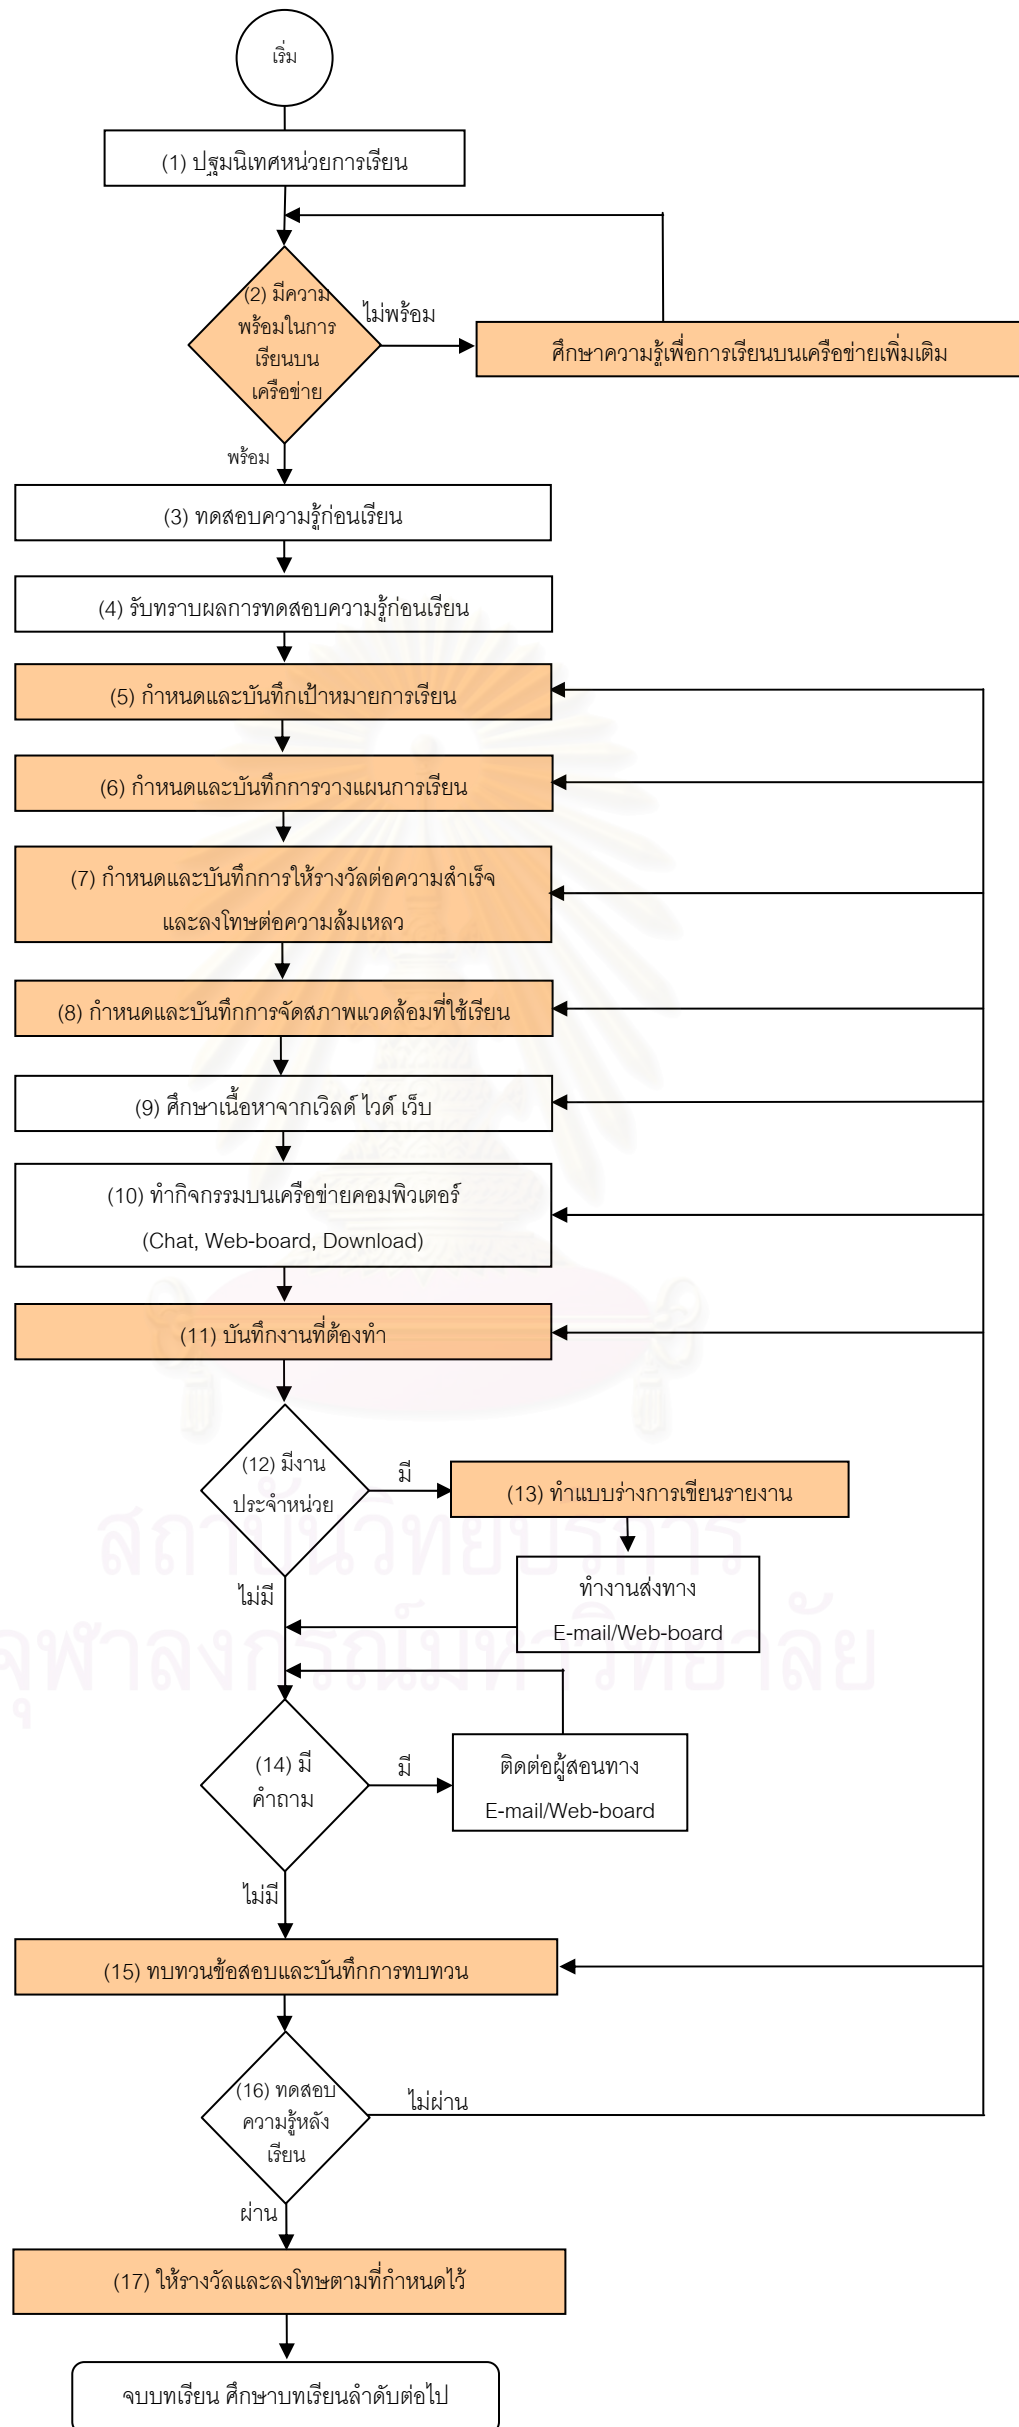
เริ่ม

(1) ปฐมนิเทศหน่วยการเรียน

(2) มีความพร้อมในการเรียนบนเครือข่าย

ไม่พร้อม

ศึกษาความรู้เพื่อการเรียนบนเครือข่ายเพิ่มเติม

พร้อม

(3) ทดสอบความรู้ก่อนเรียน

(4) รับทราบผลการทดสอบความรู้ก่อนเรียน

(5) กำหนดและบันทึกเป้าหมายการเรียน

(6) กำหนดและบันทึกการวางแผนการเรียน

(7) กำหนดและบันทึกการให้รางวัลต่อความสำเร็จ และลงโทษต่อความล้มเหลว

(8) กำหนดและบันทึกการจัดสภาพแวดล้อมที่ใช้เรียน

(9) ศึกษาเนื้อหาจากเวิลด์ ไวด์ เว็บ

(10) ทำกิจกรรมบนเครือข่ายคอมพิวเตอร์ (Chat, Web-board, Download)

(11) บันทึกงานที่ต้องทำ

(12) มีงานประจำหน่วย

มี

(13) ทำแบบร่างการเขียนรายงาน

ทำงานส่งทาง E-mail/Web-board

ไม่มี

(14) มีคำถาม

มี

ติดต่อผู้สอนทาง E-mail/Web-board

ไม่มี

(15) ทบทวนข้อสอบและบันทึกการทบทวน

(16) ทดสอบความรู้หลังเรียน

ไม่ผ่าน

ผ่าน

(17) ให้รางวัลและลงโทษตามที่กำหนดไว้

จบบทเรียน ศึกษาบทเรียนลำดับต่อไป